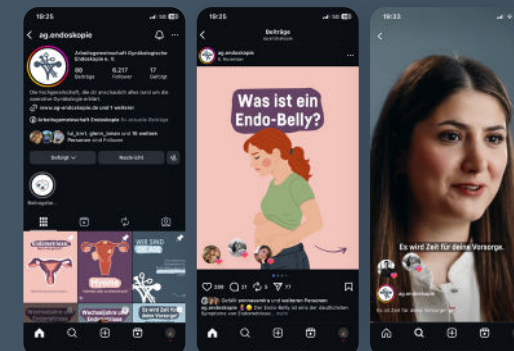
18:25

ag.endoskopie

Arbeitsgemeinschaft Gynäkologische Endoskopie e. V.

80 Beiträge
6.217 Follower
17 Gefolgt

Die Fachgesellschaft, die dir anschaulich alles rund um die operative Gynäkologie erklärt.

www.ag-endoskopie.de und 1 weiterer

Arbeitsgemeinschaft Endoskopie

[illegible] und 10 weitere Personen sind Follower

Gefolgt
Nachricht

Wechseljahre
WER SIND WIR

18:25

Beiträge
ag.endoskopie

ag.endoskopie
5. November

Was ist ein Endo-Belly?

Gefällt annasasamie und weiteren Personen
ag.endoskopie Der Endo-Belly ist eins der deutlichsten Symptome von Endometriose... mehr

18:33

Es wird Zeit für deine Vorsorge.

ag.endoskopie